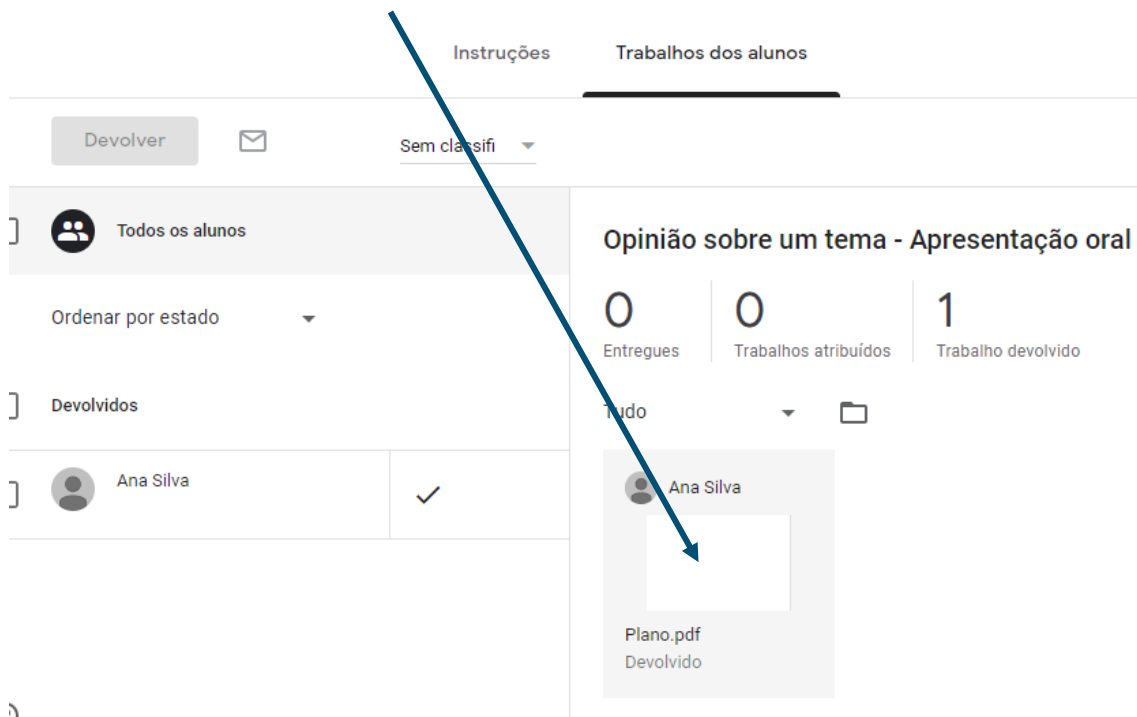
Instruções Trabalhos dos alunos

Devolver

Sem classifi

Todos os alunos

Ordenar por estado

Devolvidos

Ana Silva

Opinião sobre um tema - Apresentação oral

0
Entregues

0
Trabalhos atribuídos

1
Trabalho devolvido

Tudo

Ana Silva

Plano.pdf
Devolvido